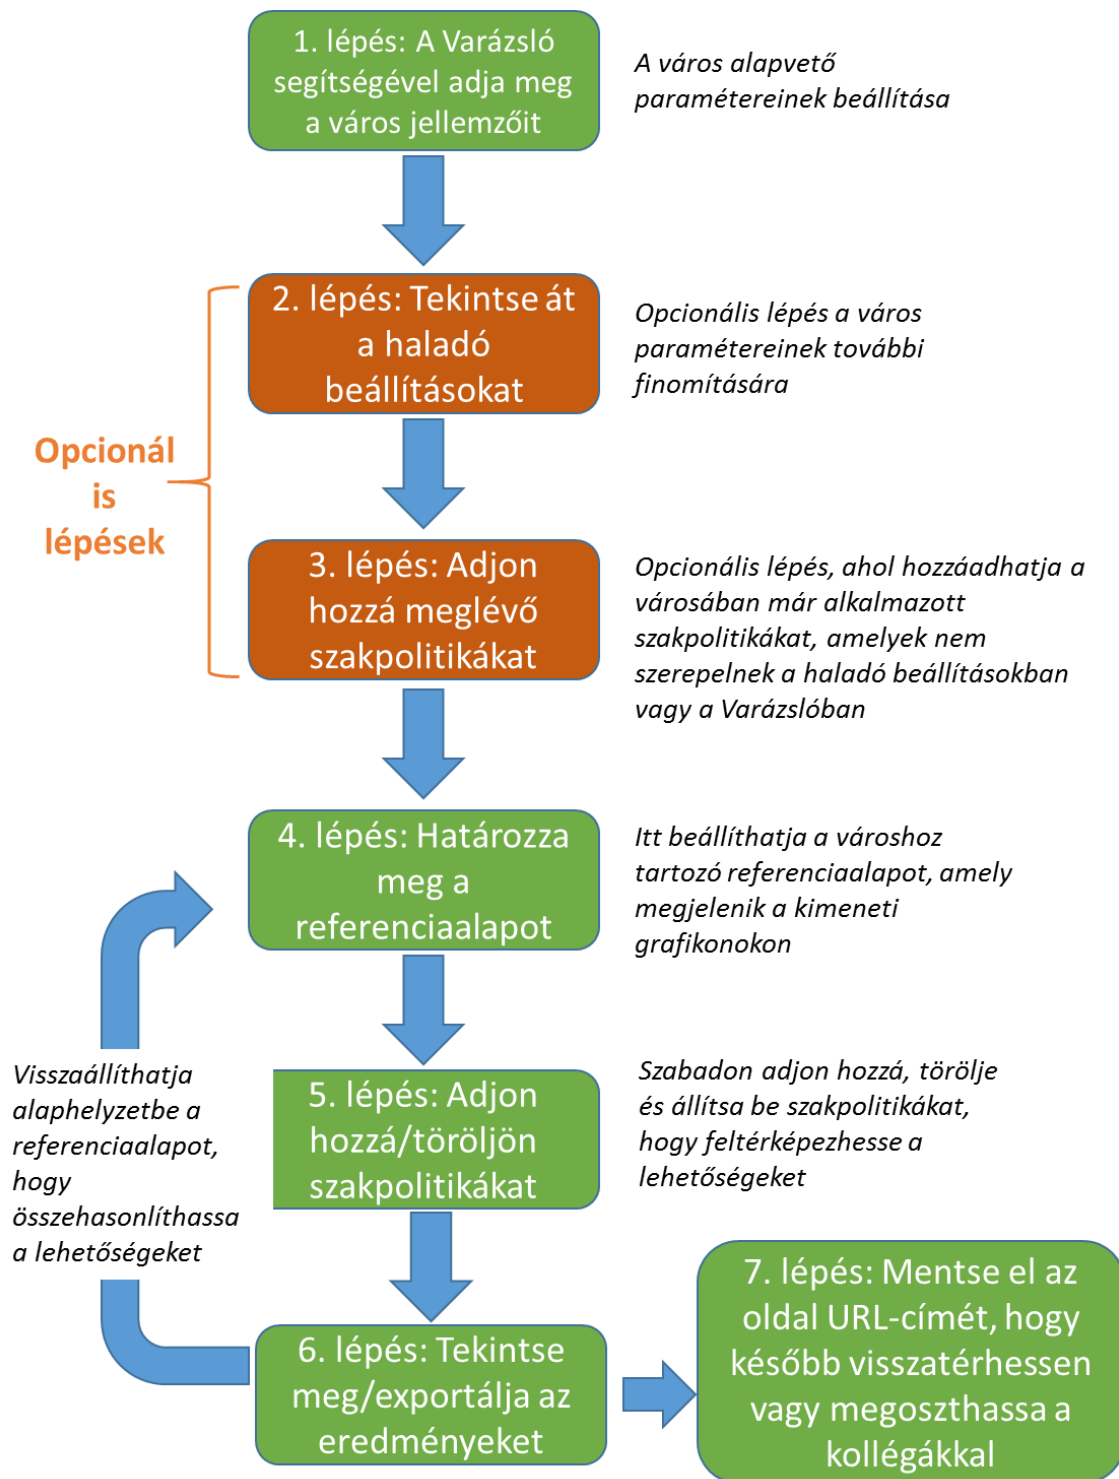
1. lépés: A Varázsló segítségével adja meg a város jellemzőit

A város alapvető paramétereinek beállítása

2. lépés: Tekintse át a haladó beállításokat

Opcionális lépés a város paramétereinek további finomítására

Opcionál is lépések

3. lépés: Adjon hozzá meglévő szakpolitikákat

Opcionális lépés, ahol hozzáadhatja a városában már alkalmazott szakpolitikákat, amelyek nem szerepelnek a haladó beállításokban vagy a Varázslóban

4. lépés: Határozza meg a referenciaalapot

Itt beállíthatja a városhoz tartozó referenciaalapot, amely megjelenik a kimeneti grafikonokon

Visszaállíthatja alaphelyzetbe a referenciaalapot, hogy összehasonlíthassa a lehetőségeket

5. lépés: Adjon hozzá/töröljön szakpolitikákat

Szabadon adjon hozzá, törölje és állítsa be szakpolitikákat, hogy feltérképezhesse a lehetőségeket

6. lépés: Tekintse meg/exportálja az eredményeket

7. lépés: Mentse el az oldal URL-címét, hogy később visszatérhessen vagy megoszthassa a kollégákkal